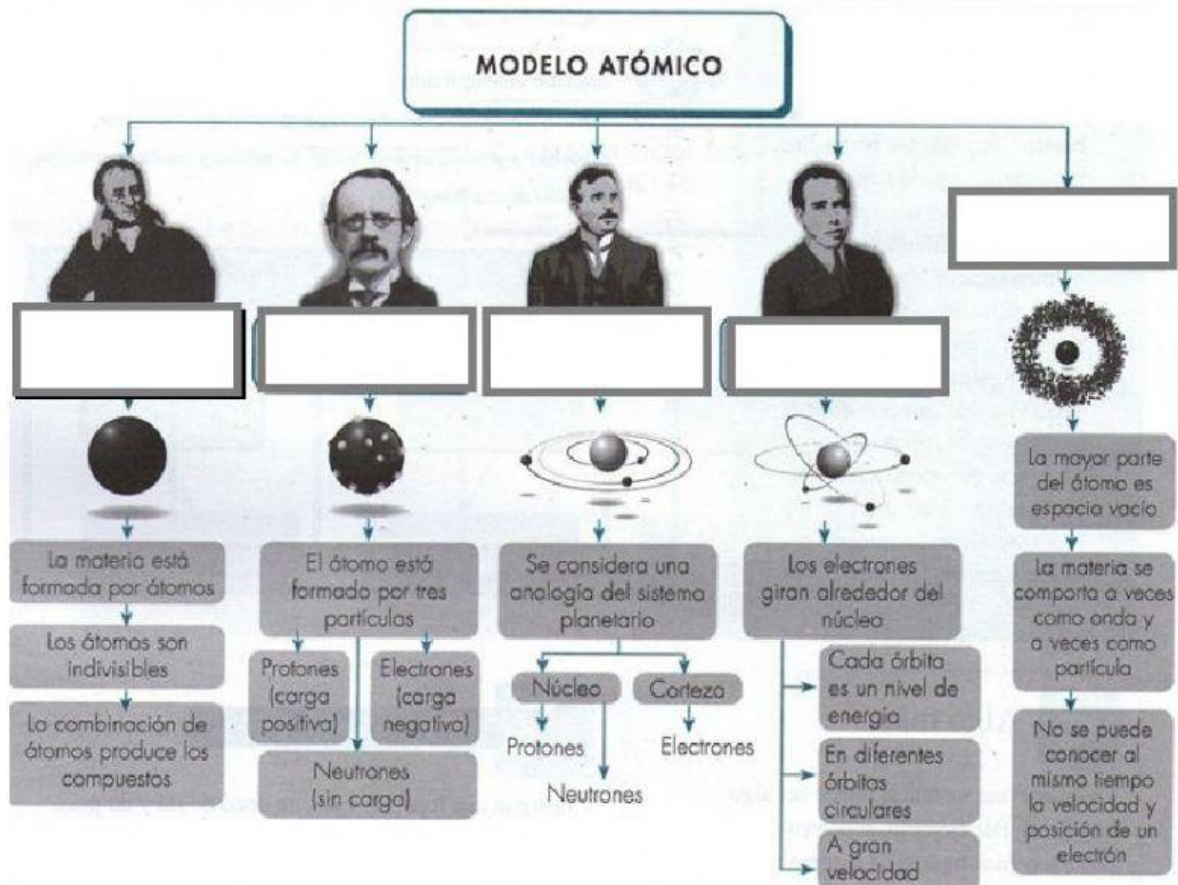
MODELO ATÓMICO

La materia está formada por átomos

Los átomos son indivisibles

La combinación de átomos produce los compuestos

El átomo está formado por tres partículas

Protones (carga positiva)

Electrones (carga negativa)

Neutrones (sin carga)

Se considera una analogía del sistema planetario

Núcleo

Corteza

Protones

Neutrones

Electrones

Los electrones giran alrededor del núcleo

Cada órbita es un nivel de energía

En diferentes órbitas circulares

A gran velocidad

La mayor parte del átomo es espacio vacío

La materia se comporta a veces como onda y a veces como partícula

No se puede conocer al mismo tiempo la velocidad y posición de un electrón